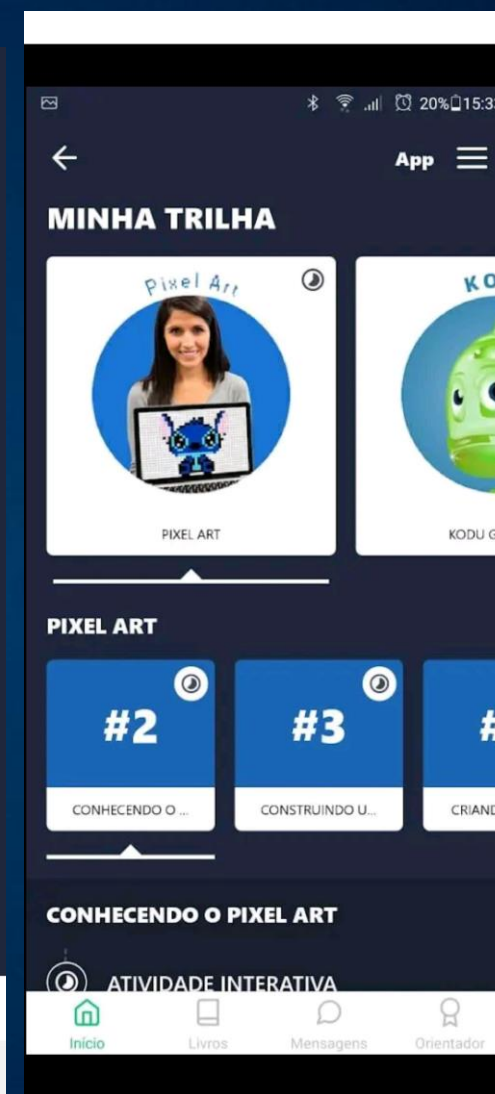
20% 15:3

App

MINHA TRILHA

Pixel Art

PIXEL ART

KO

KODU G

PIXEL ART

#2

CONHECENDO O ...

#3

CONSTRUINDO U...

#

CRIAND

CONHECENDO O PIXEL ART

ATIVIDADE INTERATIVA

Início

Livros

Mensagens

Orientador